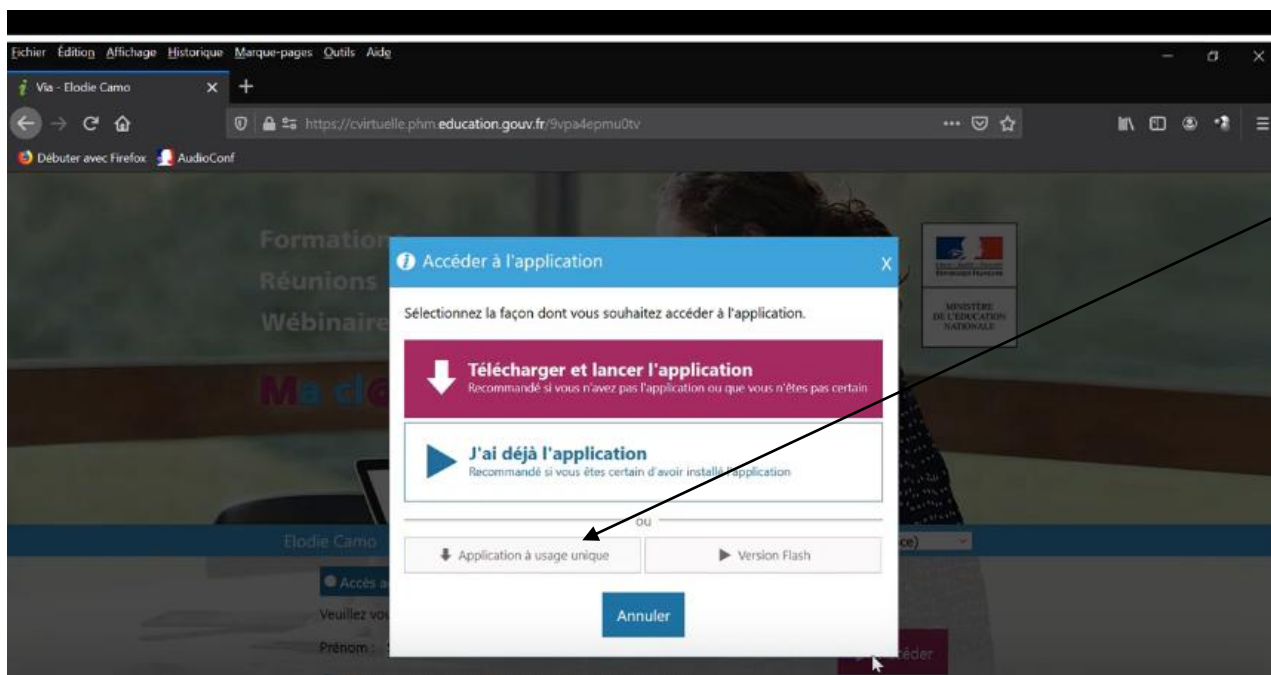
Fichier Édition Affichage Historique Marque-pages Outils Aide

Via - Elodie Camo

https://cvirtuelle.phm.education.gouv.fr/9vpa4epmu0tv

Débuter avec Firefox AudioConf

Formation
Réunions
Wébinaire

Ma cl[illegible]

MINISTÈRE DE L'ÉDUCATION NATIONALE

Accéder à l'application

X

Sélectionnez la façon dont vous souhaitez accéder à l'application.

Télécharger et lancer l'application
Recommandé si vous n'avez pas l'application ou que vous n'êtes pas certain

J'ai déjà l'application
Recommandé si vous êtes certain d'avoir installé l'application

ou

Application à usage unique

Version Flash

Annuler

Elodie Camo

Accès a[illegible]

Veuillez vo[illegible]

Prénom :

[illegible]céder